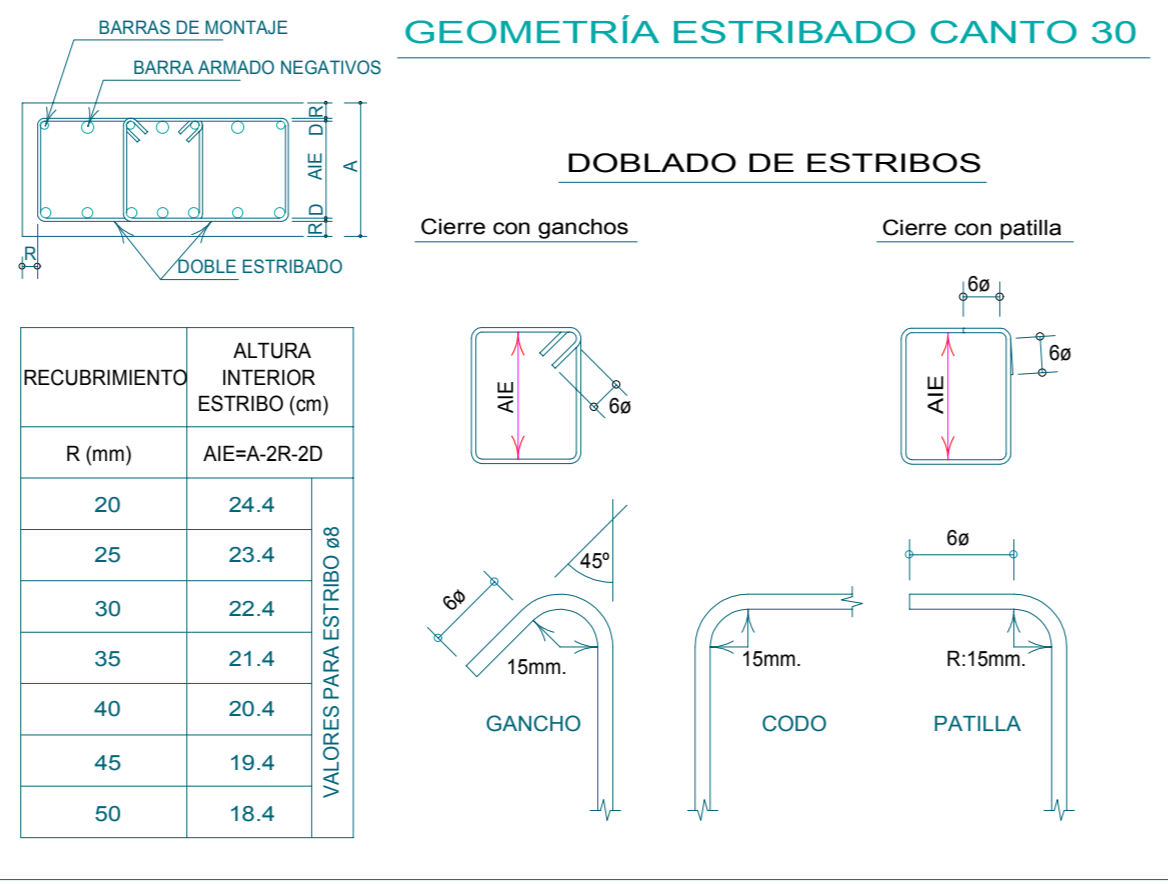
BARRAS DE MONTAJE

BARRA ARMADO NEGATIVOS

GEOMETRÍA ESTRIBADO CANTO 30

R
D
AIE
D
R
A

R

DOBLE ESTRIBADO

DOBLADO DE ESTRIBOS

Cierre con ganchos

Cierre con patilla

| RECUBRIMIENTO | ALTURA INTERIOR ESTRIBO (cm) | |
|---|---|---|
| R (mm) | AIE=A-2R-2D | |
| 20 | 24.4 | VALORES PARA ESTRIBO ø8 |
| 25 | 23.4 | |
| 30 | 22.4 | |
| 35 | 21.4 | |
| 40 | 20.4 | |
| 45 | 19.4 | |
| 50 | 18.4 | |

AIE
6ø

6ø
6ø
AIE

45º
6ø
15mm.
GANCHO

15mm.
CODO

6ø
R:15mm.
PATILLA